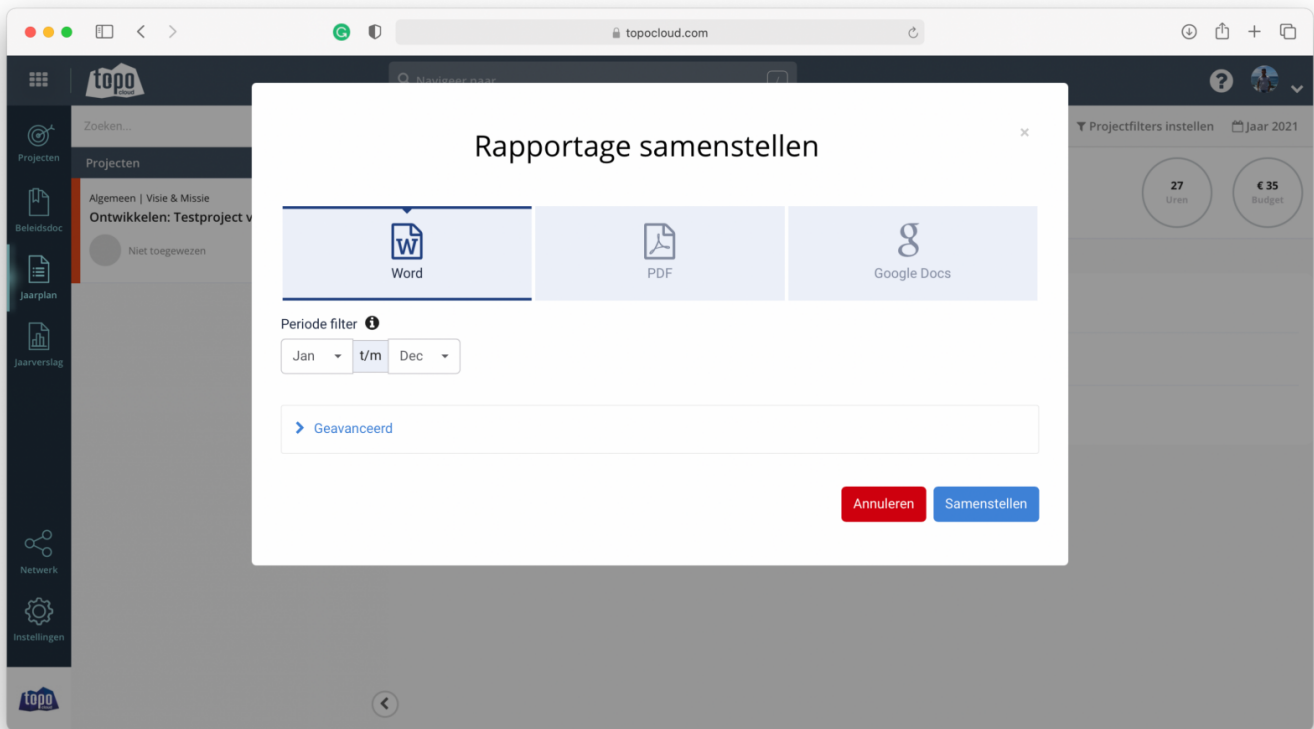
topocloud.com

topo cloud

Navigeer naar

Projecten

Beleidsdoc

Jaarplan

Jaarverslag

Netwerk

Instellingen

topo cloud

Zoeken...

Projecten

Algemeen | Visie & Missie

Ontwikkelen: Testproject v

Niet toegewezen

Projectfilters instellen

Jaar 2021

27
Uren

€ 35
Budget

Rapportage samenstellen

×

Word

PDF

Google Docs

Periode filter

Jan t/m Dec

Geavanceerd

Annuleren

Samenstellen